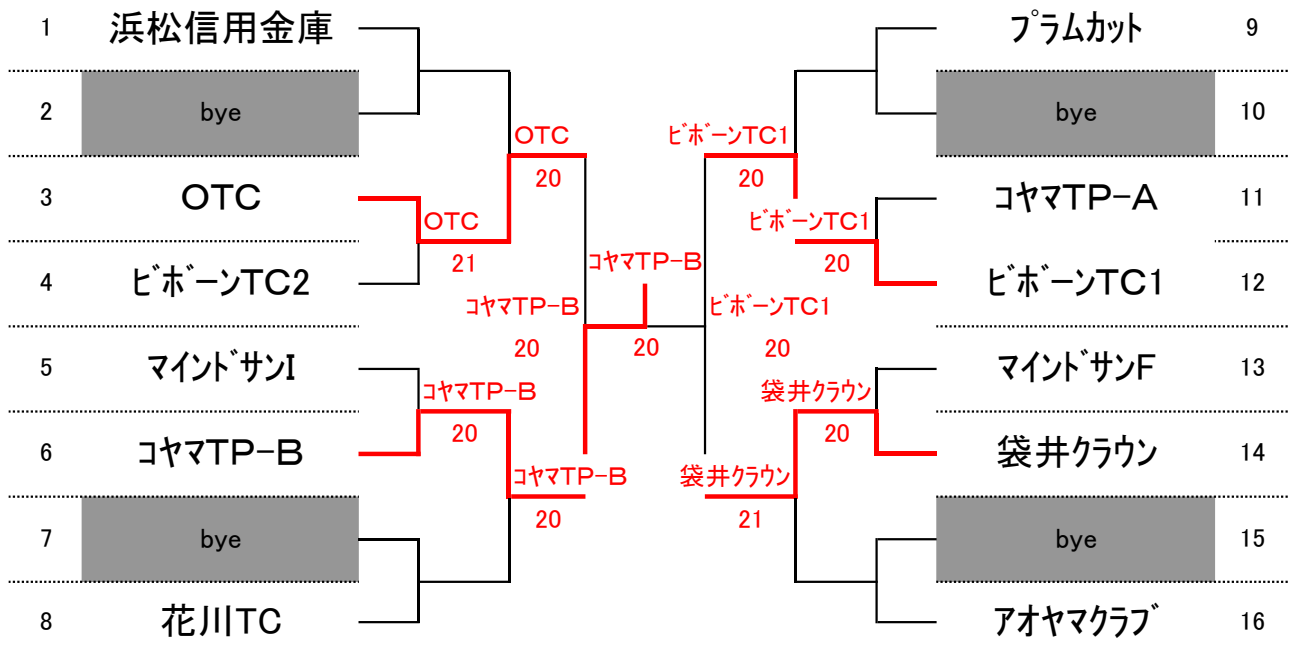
1 浜松信用金庫
2 bye
3 OTC
4 ビボーンTC2
5 マインドサンI
6 コヤマTP−B
7 bye
8 花川TC

OTC
21
コヤマTP−B
20
OTC
20
コヤマTP−B
20
コヤマTP−B
20
コヤマTP−B
20
ビボーンTC1
20
ビボーンTC1
20
ビボーンTC1
20
袋井クラウン
20
袋井クラウン
21

9 プラムカット
10 bye
11 コヤマTP−A
12 ビボーンTC1
13 マインドサンF
14 袋井クラウン
15 bye
16 アオヤマクラブ